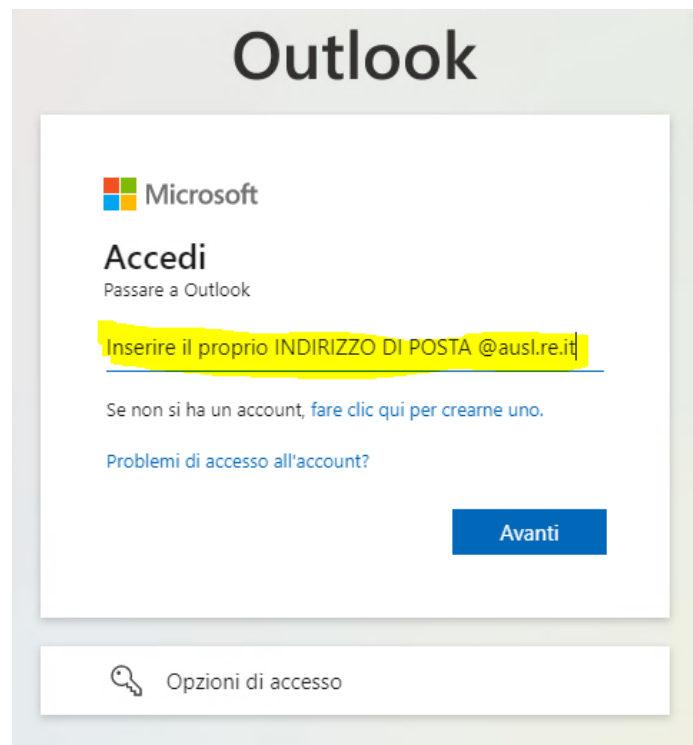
Outlook

Microsoft

Accedi
Passare a Outlook

Inserire il proprio INDIRIZZO DI POSTA @ausl.re.it

Se non si ha un account, fare clic qui per crearne uno.

Problemi di accesso all'account?

Avanti

Opzioni di accesso